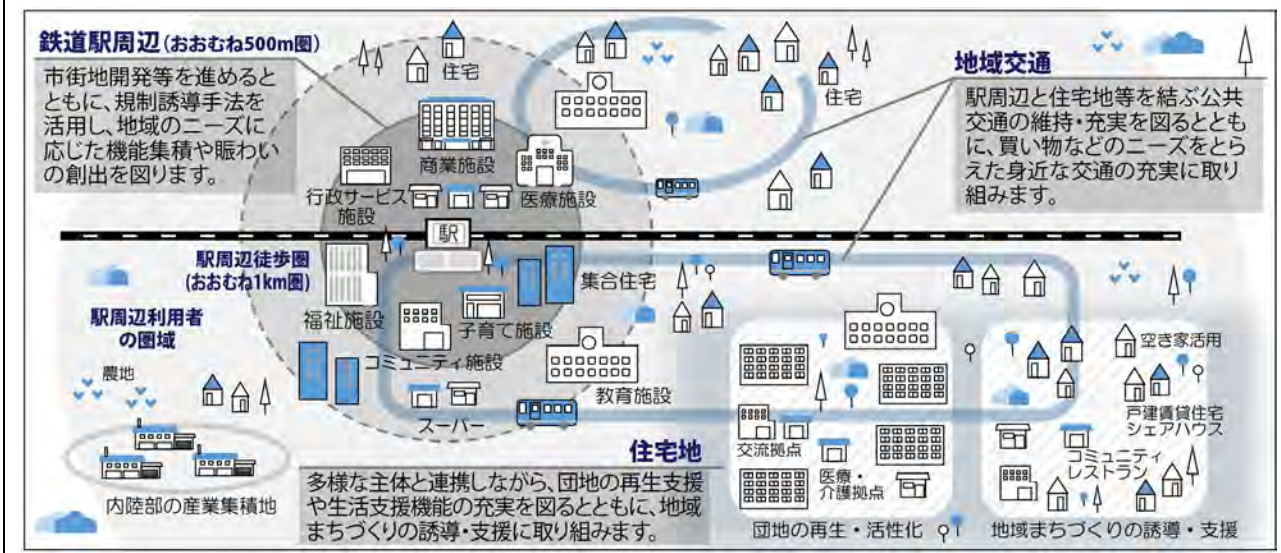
鉄道駅周辺（おおむね500m圏）

市街地開発等を進めるとともに、規制誘導手法を活用し、地域のニーズに応じた機能集積や賑わいの創出を図ります。

住宅

商業施設

医療施設

行政サービス施設

住宅

地域交通

駅周辺と住宅地等を結ぶ公共交通の維持・充実を図るとともに、買い物などのニーズをとらえた身近な交通の充実に取り組みます。

駅

駅周辺徒歩圏（おおむね1km圏）

集合住宅

駅周辺利用者の圏域

福祉施設

子育て施設

コミュニティ施設

教育施設

空き家活用

農地

スーパー

戸建賃貸住宅シェアハウス

交流拠点

医療・介護拠点

コミュニティレストラン

住宅地

多様な主体と連携しながら、団地の再生支援や生活支援機能の充実を図るとともに、地域まちづくりの誘導・支援に取り組みます。

内陸部の産業集積地

団地の再生・活性化

地域まちづくりの誘導・支援